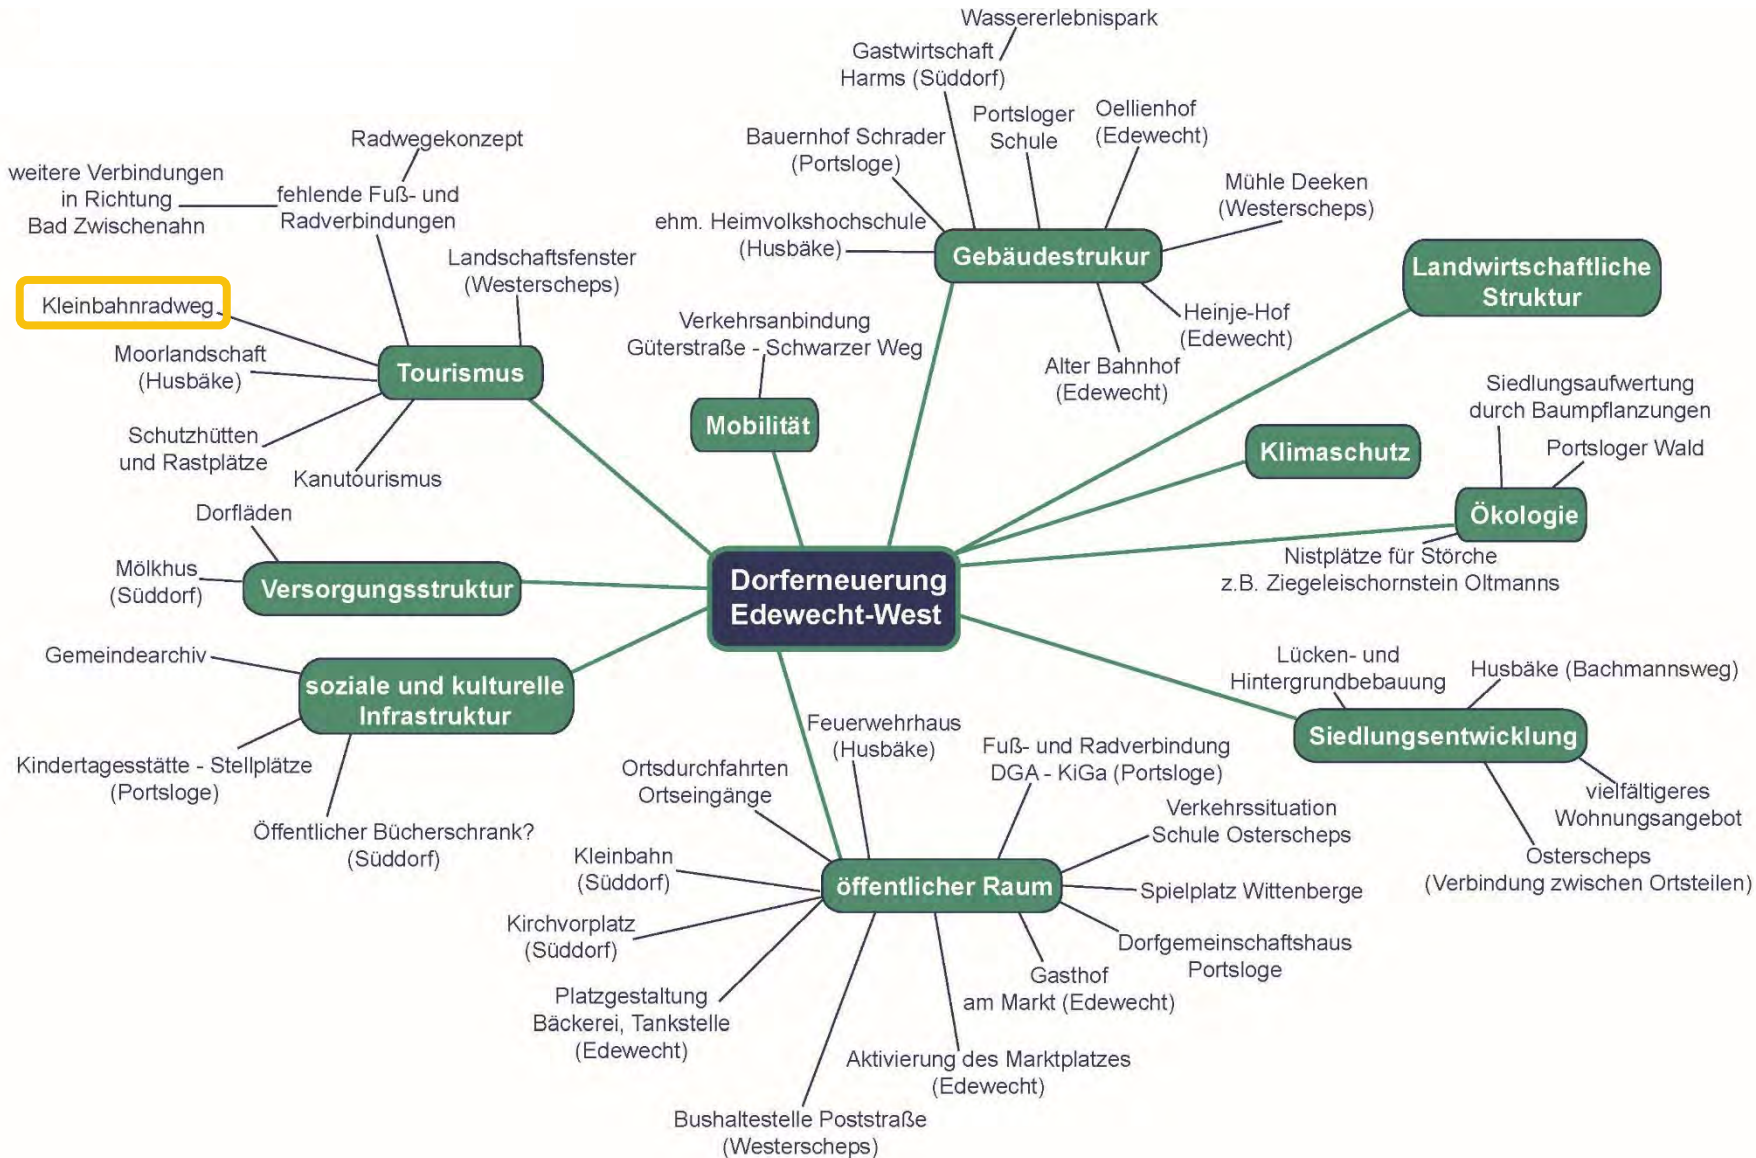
Dorferneuerung Edewecht-West

Gebäudestrukur

Wassererlebnispark

Gastwirtschaft Harms (Süddorf)

Portsloger Schule

Oellienhof (Edewecht)

Bauernhof Schrader (Portsloge)

Mühle Deeken (Westerscheps)

ehm. Heimvolkshochschule (Husbäke)

Heinje-Hof (Edewecht)

Alter Bahnhof (Edewecht)

Landwirtschaftliche Struktur

Klimaschutz

Ökologie

Siedlungsaufwertung durch Baumpflanzungen

Portsloger Wald

Nistplätze für Störche z.B. Ziegeleischornstein Oltmanns

Siedlungsentwicklung

Lücken- und Hintergrundbebauung

Husbäke (Bachmannsweg)

vielfältigeres Wohnungsangebot

Osterscheps (Verbindung zwischen Ortsteilen)

öffentlicher Raum

Feuerwehrhaus (Husbäke)

Fuß- und Radverbindung DGA - KiGa (Portsloge)

Verkehrssituation Schule Osterscheps

Spielplatz Wittenberge

Dorfgemeinschaftshaus Portsloge

Gasthof am Markt (Edewecht)

Aktivierung des Marktplatzes (Edewecht)

Bushaltestelle Poststraße (Westerscheps)

Platzgestaltung Bäckerei, Tankstelle (Edewecht)

Kirchvorplatz (Süddorf)

Kleinbahn (Süddorf)

Ortsdurchfahrten Ortseingänge

Mobilität

Verkehrsanbindung Güterstraße - Schwarzer Weg

Tourismus

Radwegekonzept

weitere Verbindungen in Richtung Bad Zwischenahn

fehlende Fuß- und Radverbindungen

Landschaftsfenster (Westerscheps)

Kleinbahnradweg

Moorlandschaft (Husbäke)

Schutzhütten und Rastplätze

Kanutourismus

Versorgungsstruktur

Dorfläden

Mölkhus (Süddorf)

soziale und kulturelle Infrastruktur

Gemeindearchiv

Kindertagesstätte - Stellplätze (Portsloge)

Öffentlicher Bücherschrank? (Süddorf)